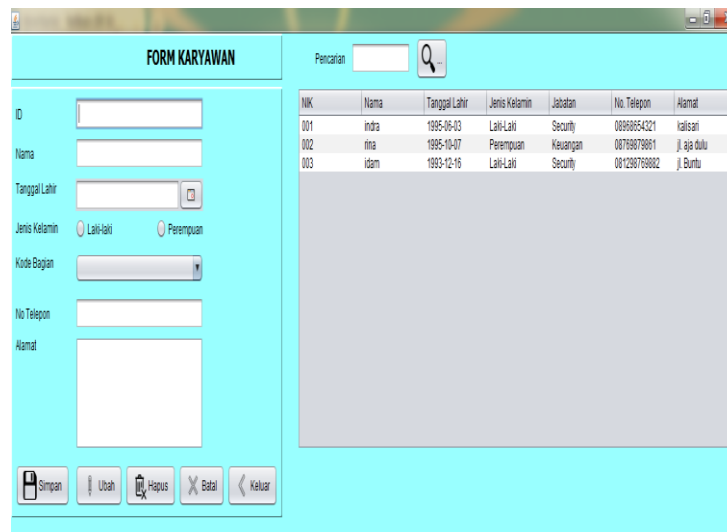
FORM KARYAWAN

Pencarian

ID

Nama

Tanggal Lahir

Jenis Kelamin Laki-laki Perempuan

Kode Bagian

No Telepon

Alamat

Simpan Ubah Hapus Batal Keluar

| NIK | Nama | Tanggal Lahir | Jenis Kelamin | Jabatan | No. Telepon | Alamat |
|---|---|---|---|---|---|---|
| 001 | indra | 1995-06-03 | Laki-Laki | Security | 08968654321 | kalisari |
| 002 | rina | 1995-10-07 | Perempuan | Keuangan | 08769879861 | jl. aja dulu |
| 003 | idam | 1993-12-16 | Laki-Laki | Security | 081298769882 | jl. Buntu |